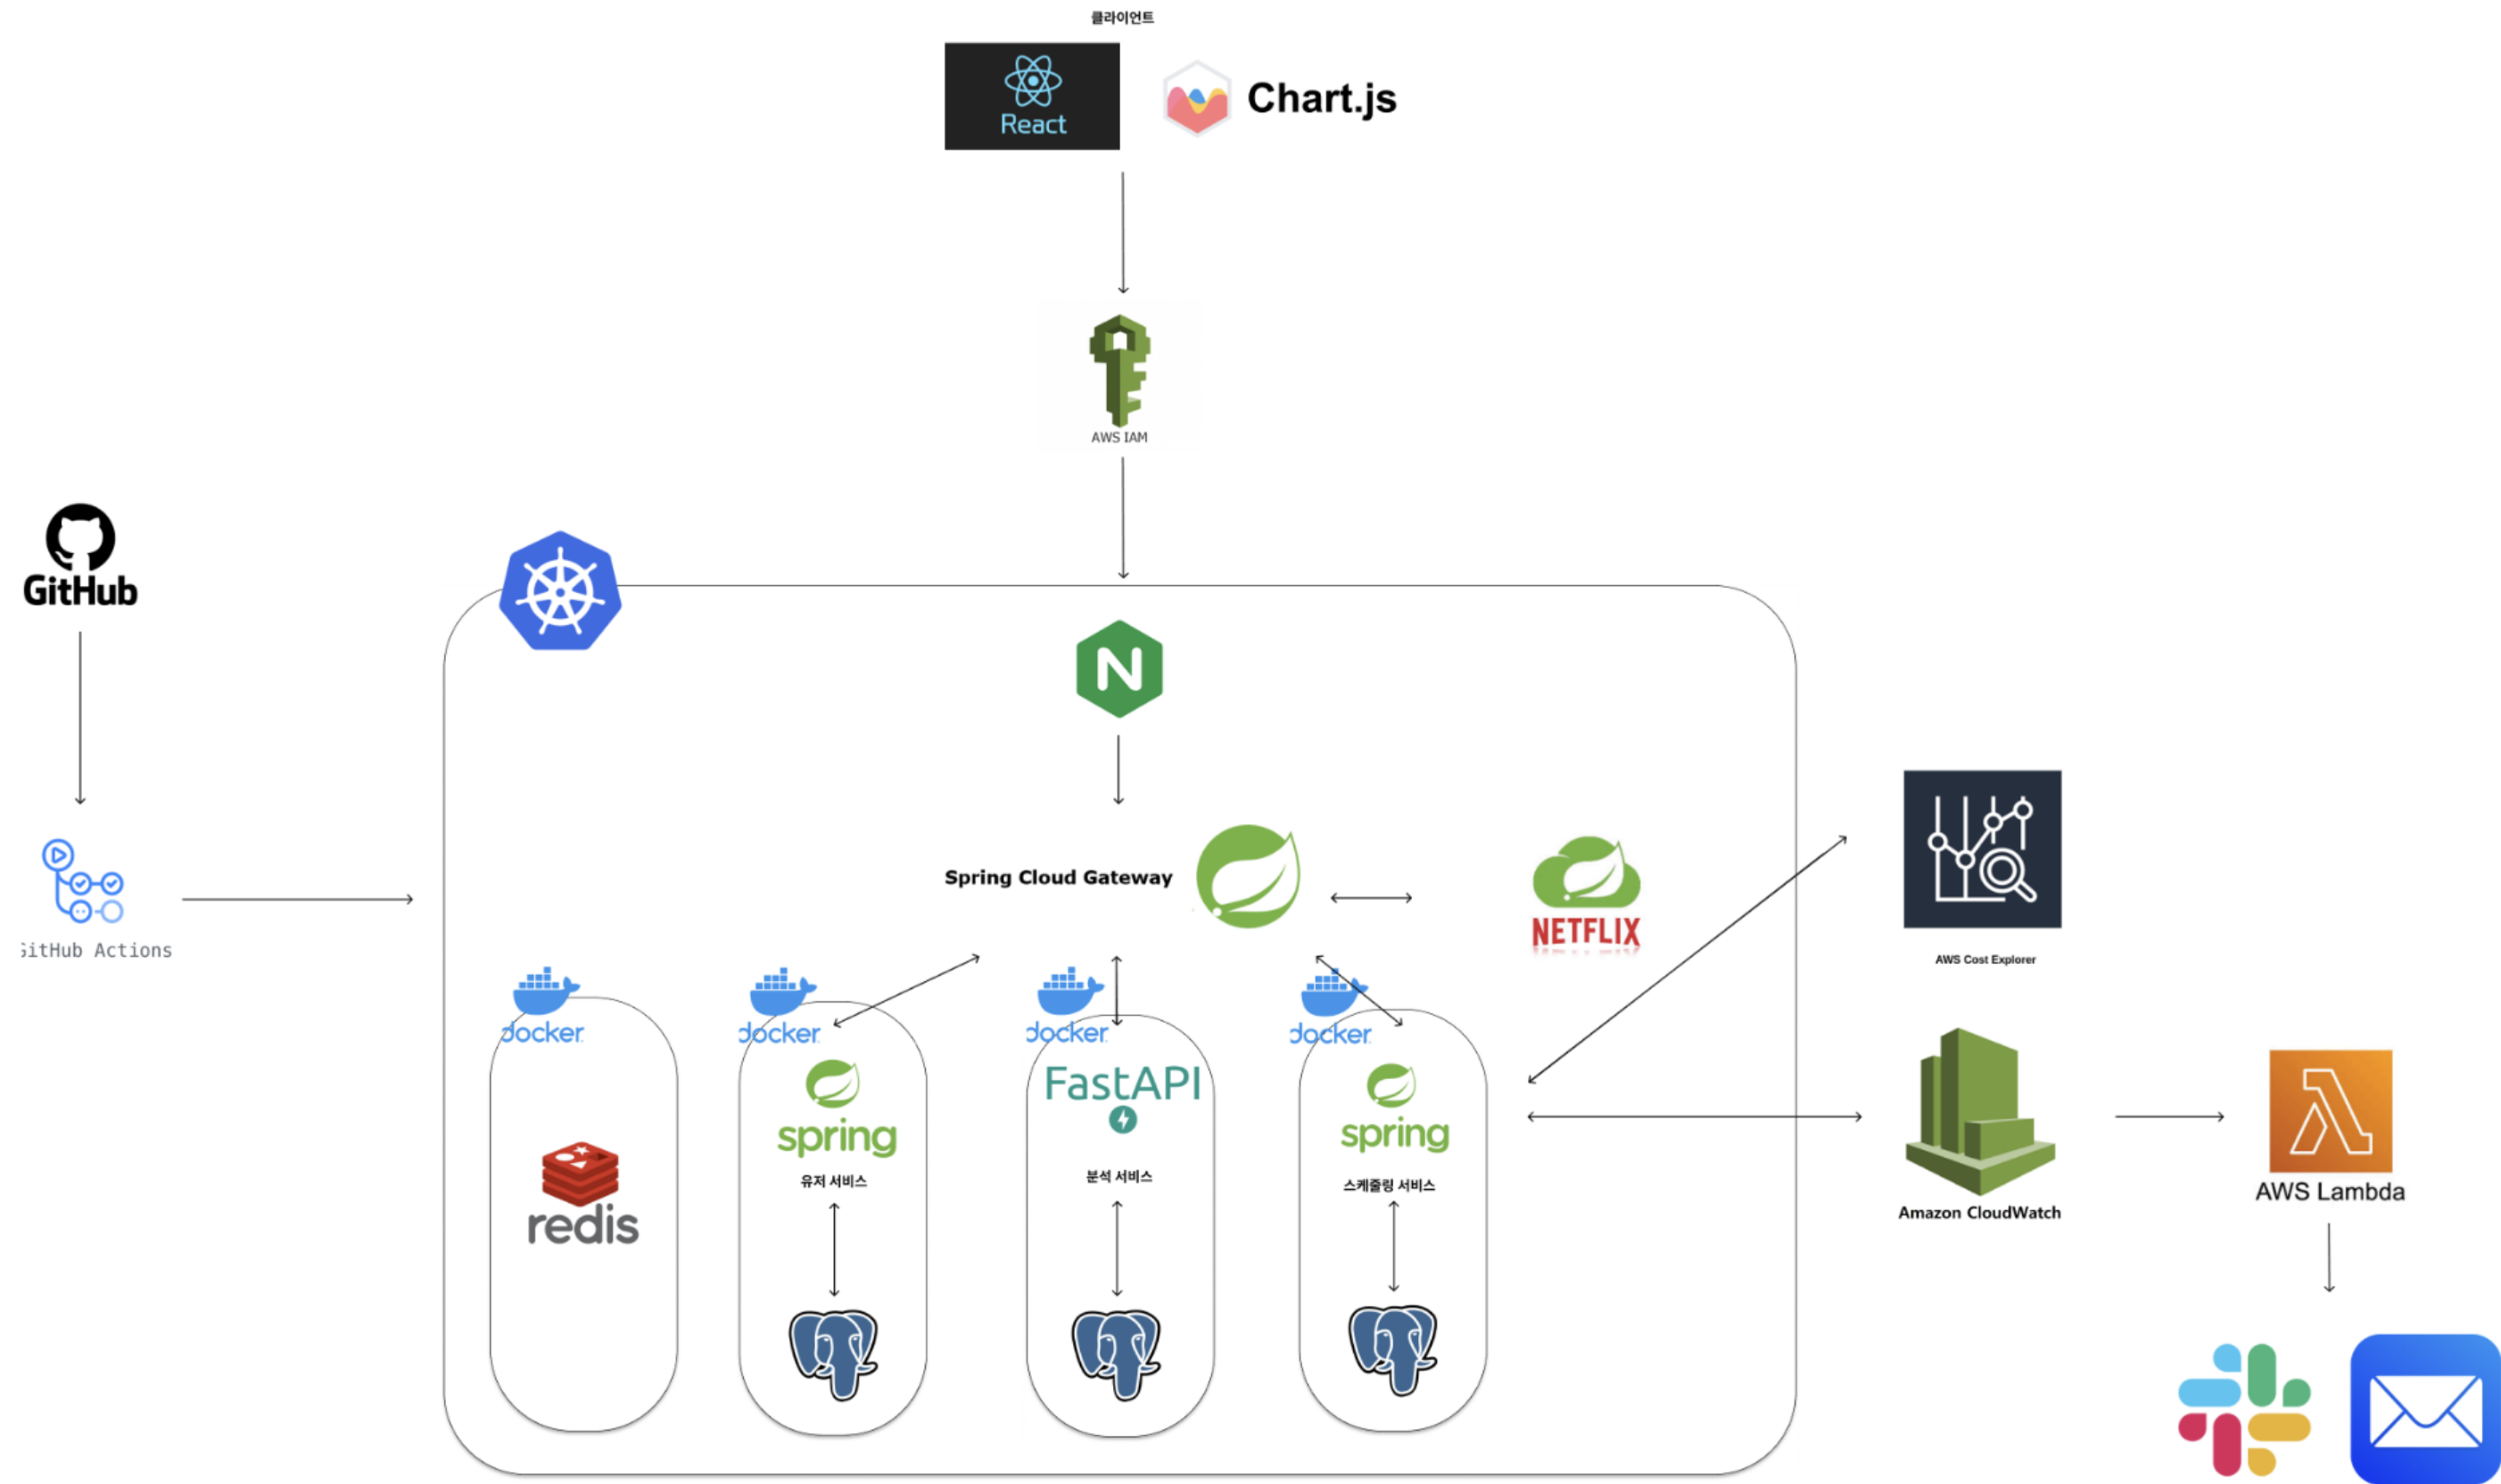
클라이언트

React

Chart.js

AWS IAM

GitHub

GitHub Actions

Spring Cloud Gateway

NETFLIX

AWS Cost Explorer

docker

redis

docker

spring

유저 서비스

docker

FastAPI

분석 서비스

docker

spring

스케줄링 서비스

Amazon CloudWatch

AWS Lambda